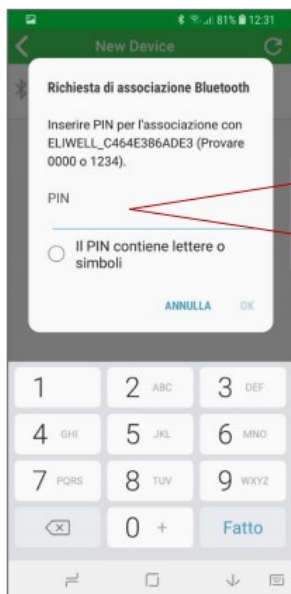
81% 12:31

New Device

Richiesta di associazione Bluetooth

Inserire PIN per l'associazione con ELIWELL_C464E386ADE3 (Provare 0000 o 1234).

PIN

Il PIN contiene lettere o simboli

ANNULLA OK

1
2 ABC
3 DEF
4 GHI
5 JKL
6 MNO
7 PQRS
8 TUV
9 WXYZ
0 +
Fatto